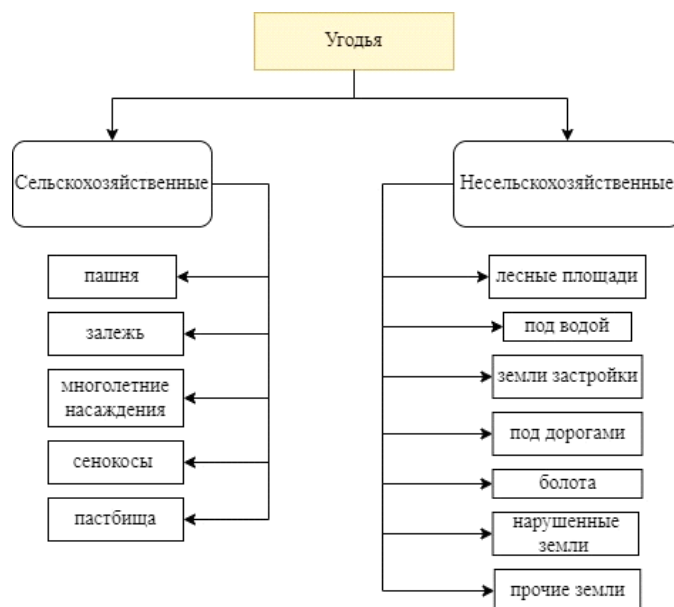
Угодья

Сельскохозяйственные

пашня

залежь

многолетние насаждения

сенокосы

пастбища

Несельскохозяйственные

лесные площади

под водой

земли застройки

под дорогами

болота

нарушенные земли

прочие земли